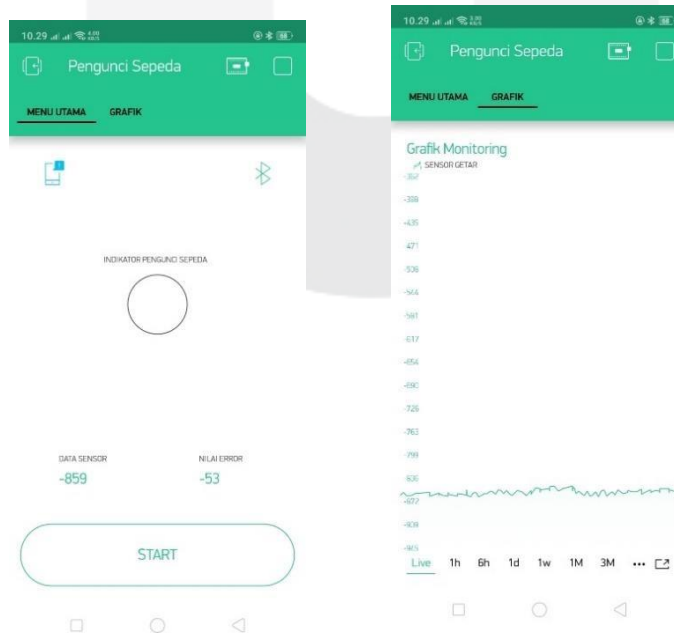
10.29

Pengunci Sepeda

MENU UTAMA GRAFIK

INDIKATOR PENGUNCI SEPEDA

DATA SENSOR
-859

NILAI ERROR
-53

START

10.29

Pengunci Sepeda

MENU UTAMA GRAFIK

Grafik Monitoring
SENSOR GETAR
-362
-398
-435
-471
-508
-544
-581
-617
-654
-690
-726
-763
-799
-836
-872
-909
-945

Live 1h 6h 1d 1w 1M 3M ...